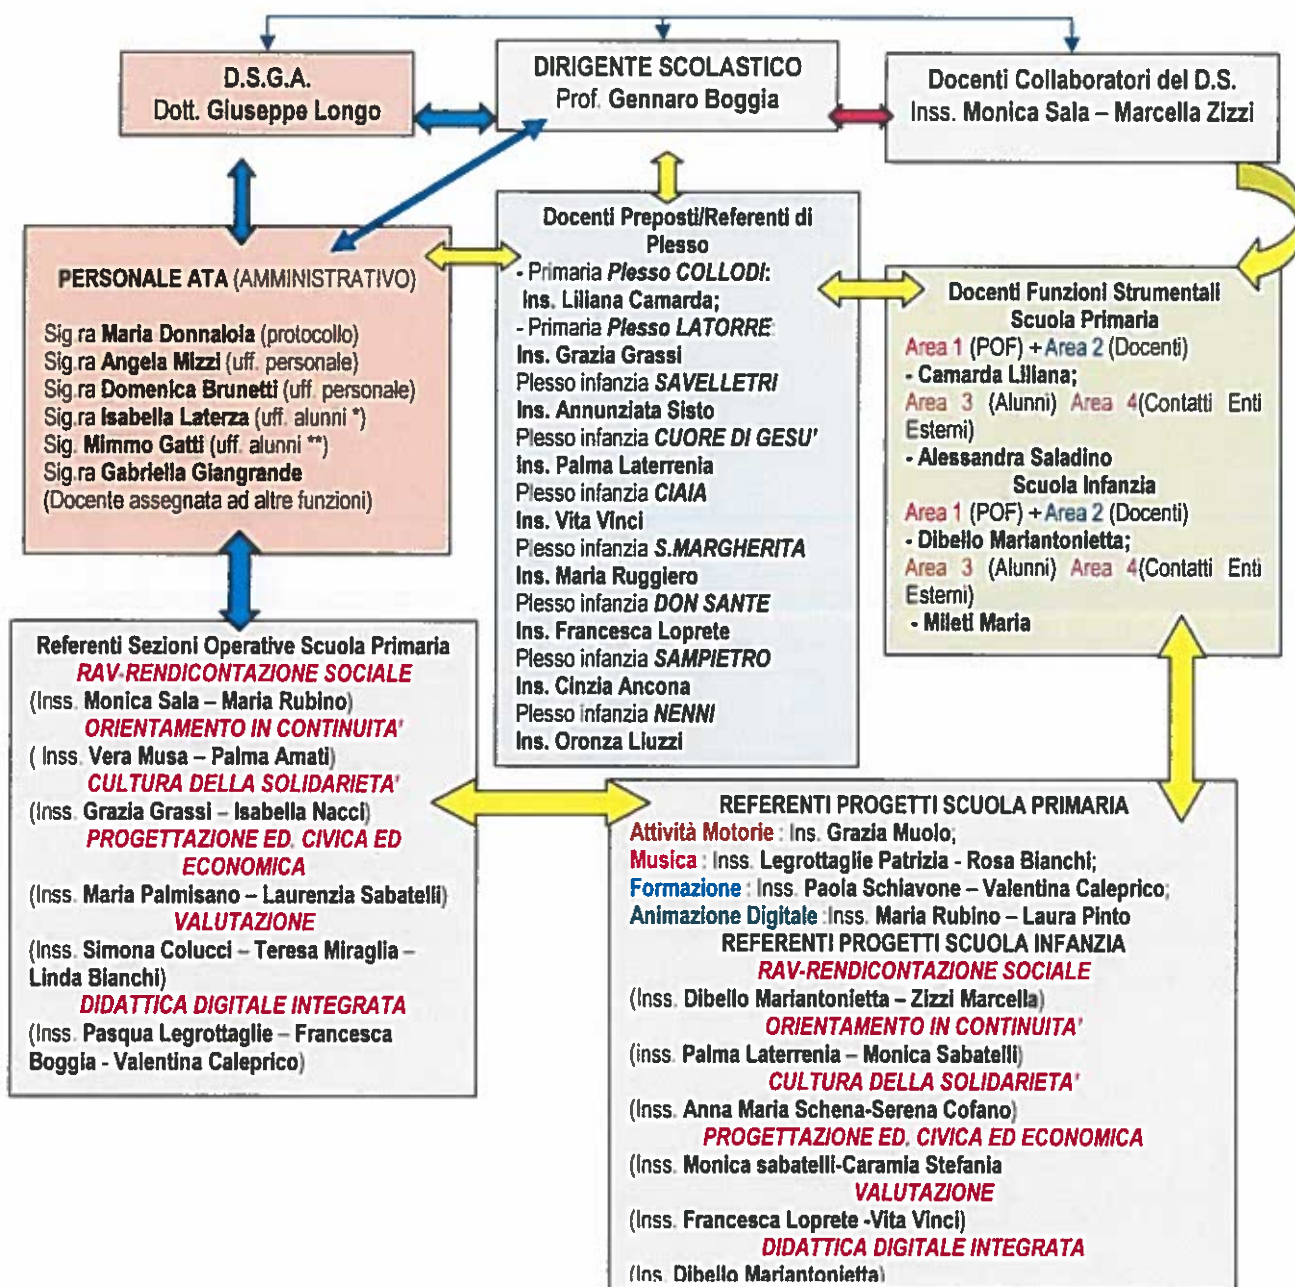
D.S.G.A.
Dott. Giuseppe Longo

DIRIGENTE SCOLASTICO
Prof. Gennaro Boggia

Docenti Collaboratori del D.S.
Inss. Monica Sala – Marcella Zizzi

PERSONALE ATA (AMMINISTRATIVO)

Sig.ra Maria Donnaloia (protocollo)
Sig.ra Angela Mizzi (uff. personale)
Sig.ra Domenica Brunetti (uff. personale)
Sig.ra Isabella Laterza (uff. alunni *)
Sig. Mimmo Gatti (uff. alunni **)
Sig.ra Gabriella Giangrande
(Docente assegnata ad altre funzioni)

Docenti Preposti/Referenti di Plesso
- Primaria Plesso COLLODI:
Ins. Liliana Camarda;
- Primaria Plesso LATORRE:
Ins. Grazia Grassi
Plesso infanzia SAVELLETRI
Ins. Annunziata Sisto
Plesso infanzia CUORE DI GESU'
Ins. Palma Laterrenia
Plesso infanzia CIAIA
Ins. Vita Vinci
Plesso infanzia S.MARGHERITA
Ins. Maria Ruggiero
Plesso infanzia DON SANTE
Ins. Francesca Loprete
Plesso infanzia SAMPIETRO
Ins. Cinzia Ancona
Plesso infanzia NENNI
Ins. Oronza Liuzzi

Docenti Funzioni Strumentali
Scuola Primaria
Area 1 (POF) + Area 2 (Docenti)
- Camarda Liliana;
Area 3 (Alunni) Area 4(Contatti Enti Esterni)
- Alessandra Saladino
Scuola Infanzia
Area 1 (POF) + Area 2 (Docenti)
- Dibello Mariantonietta;
Area 3 (Alunni) Area 4(Contatti Enti Esterni)
- Mileti Maria

Referenti Sezioni Operative Scuola Primaria
RAV-RENDICONTAZIONE SOCIALE
(Inss. Monica Sala – Maria Rubino)
ORIENTAMENTO IN CONTINUITA'
( Inss. Vera Musa – Palma Amati)
CULTURA DELLA SOLIDARIETA'
(Inss. Grazia Grassi – Isabella Nacci)
PROGETTAZIONE ED. CIVICA ED ECONOMICA
(Inss. Maria Palmisano – Laurenzia Sabatelli)
VALUTAZIONE
(Inss. Simona Colucci – Teresa Miraglia – Linda Bianchi)
DIDATTICA DIGITALE INTEGRATA
(Inss. Pasqua Legrottaglie – Francesca Boggia - Valentina Caleprico)

REFERENTI PROGETTI SCUOLA PRIMARIA
Attività Motorie : Ins. Grazia Muolo;
Musica : Inss. Legrottaglie Patrizia - Rosa Bianchi;
Formazione : Inss. Paola Schiavone – Valentina Caleprico;
Animazione Digitale :Inss. Maria Rubino – Laura Pinto
REFERENTI PROGETTI SCUOLA INFANZIA
RAV-RENDICONTAZIONE SOCIALE
(Inss. Dibello Mariantonietta – Zizzi Marcella)
ORIENTAMENTO IN CONTINUITA'
(inss. Palma Laterrenia – Monica Sabatelli)
CULTURA DELLA SOLIDARIETA'
(Inss. Anna Maria Schena-Serena Cofano)
PROGETTAZIONE ED. CIVICA ED ECONOMICA
(Inss. Monica sabatelli-Caramia Stefania
VALUTAZIONE
(Inss. Francesca Loprete -Vita Vinci)
DIDATTICA DIGITALE INTEGRATA
(Ins. Dibello Mariantonietta)